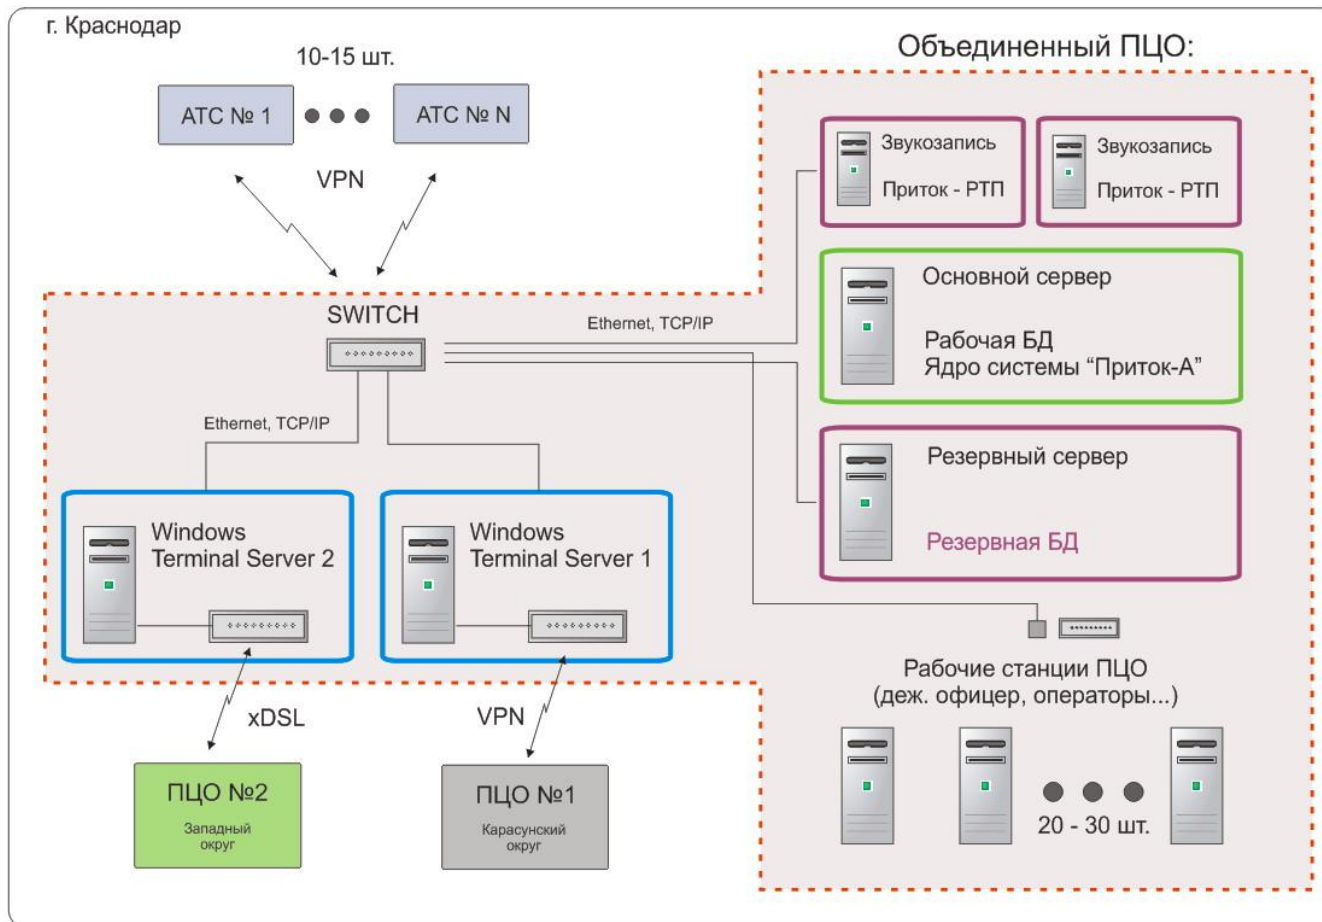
г. Краснодар

10-15 шт.

АТС № 1

АТС № N

VPN

Объединенный ПЦО:

Звукозапись
Приток - РТП

Звукозапись
Приток - РТП

Основной сервер

Рабочая БД
Ядро системы "Приток-А"

SWITCH

Ethernet, TCP/IP

Ethernet, TCP/IP

Резервный сервер

Резервная БД

Windows
Terminal Server 2

Windows
Terminal Server 1

Рабочие станции ПЦО
(деж. офицер, операторы...)

xDSL

VPN

ПЦО №2
Западный
округ

ПЦО №1
Карасунский
округ

20 - 30 шт.